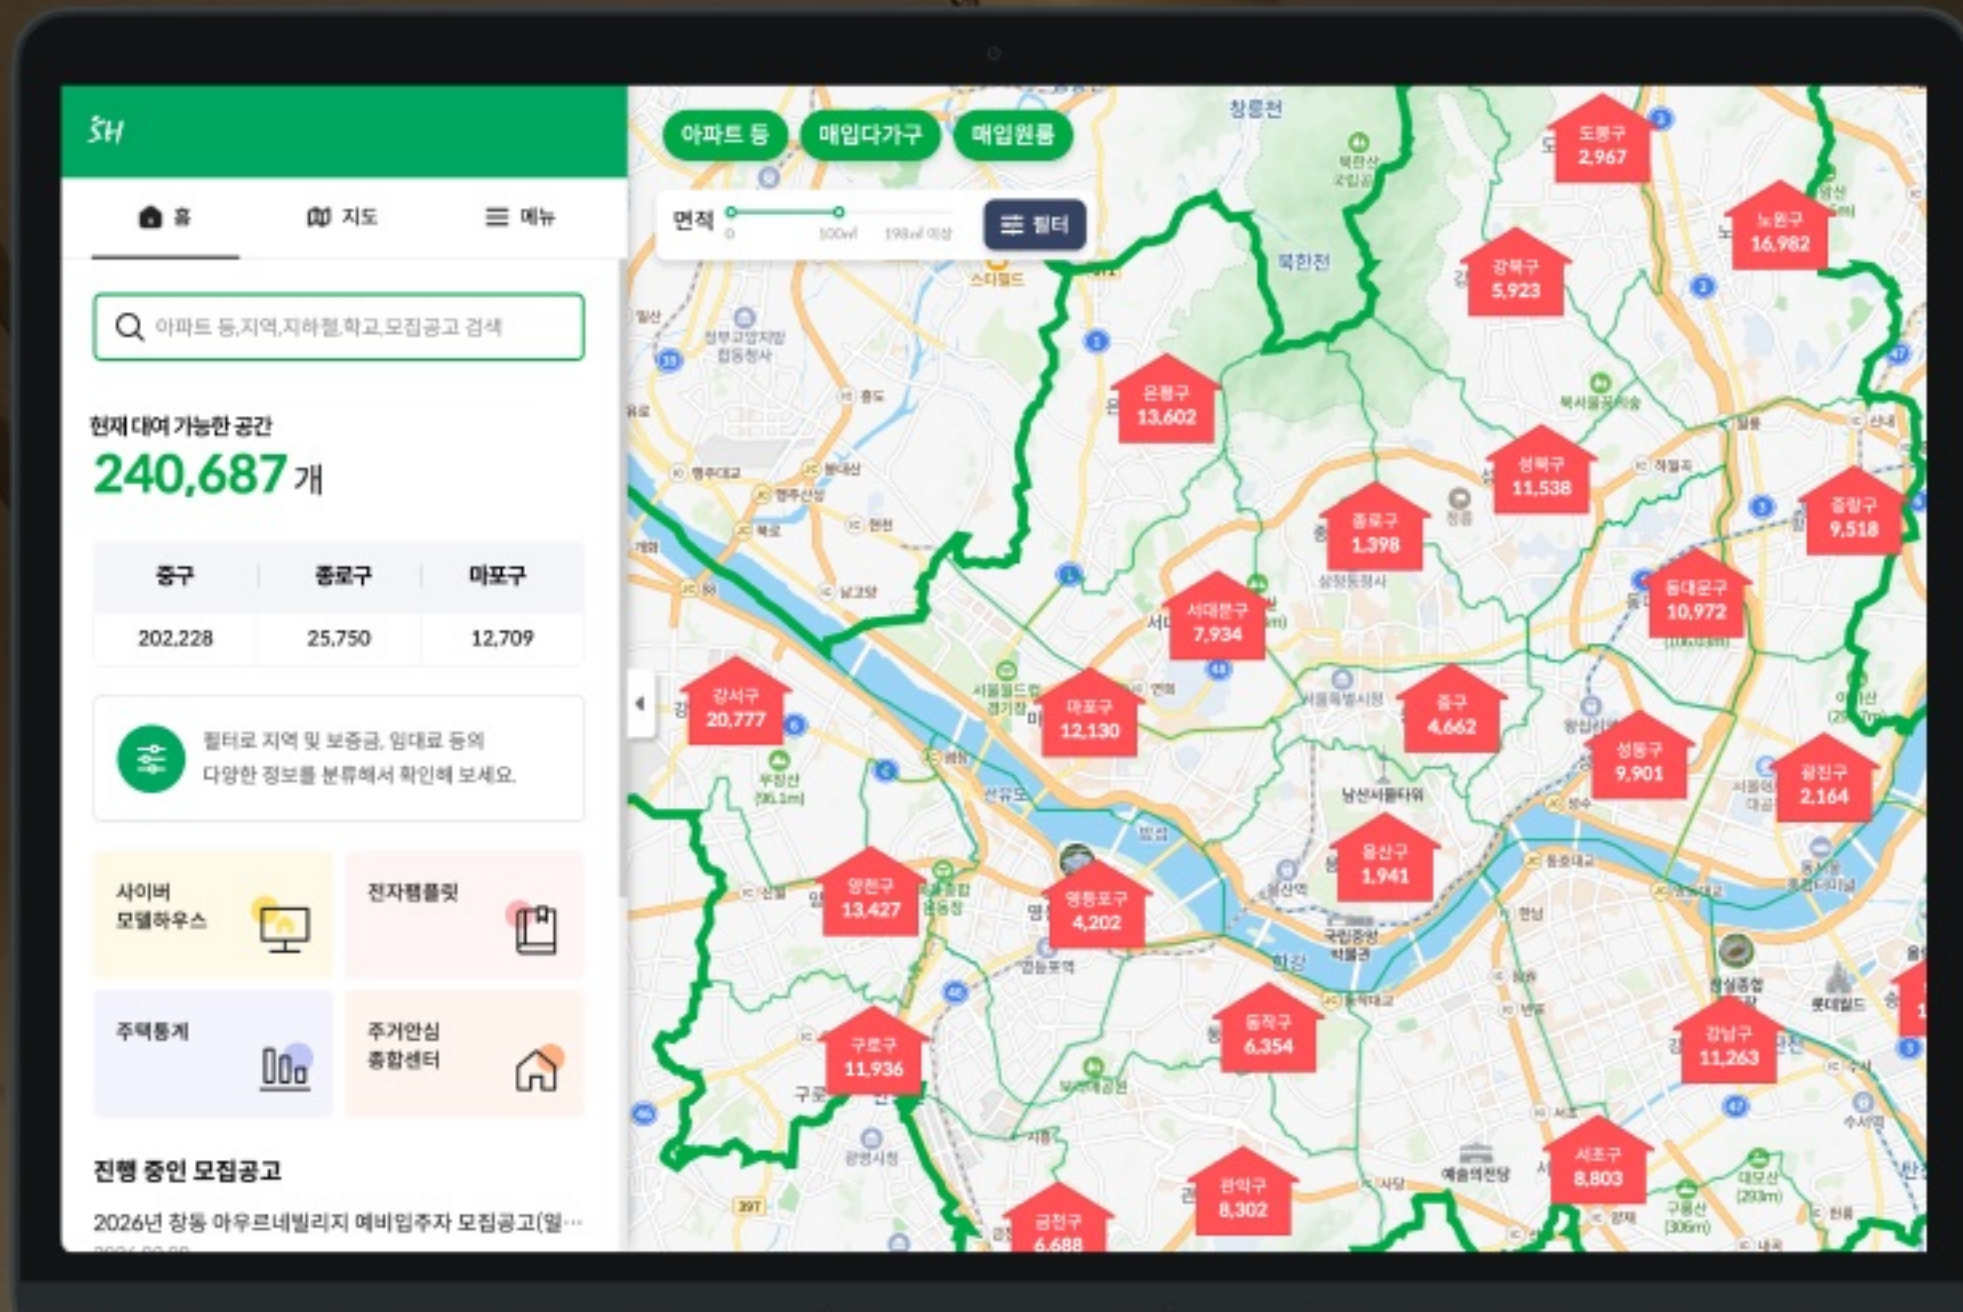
SH

홈 지도 메뉴

아파트 등,지역,지하철,학교,모집공고 검색

현재 대여 가능한 공간
240,687 개

| 중구 | 종로구 | 마포구 |
|---|---|---|
| 202,228 | 25,750 | 12,709 |

필터로 지역 및 보증금, 임대료 등의 다양한 정보를 분류해서 확인해 보세요.

사이버 모델하우스
전자팸플릿
주택통계
주거안심 종합센터

진행 중인 모집공고
2026년 창동 아우르네빌리지 예비입주자 모집공고(일···

아파트 등 매입다가구 매입원룸

면적 0 100㎡ 198㎡ 이상 필터

도봉구 2,967
노원구 16,982
강북구 5,923
은평구 13,602
성북구 11,538
종로구 1,398
중랑구 9,518
서대문구 7,934
동대문구 10,972
강서구 20,777
마포구 12,130
중구 4,662
성동구 9,901
광진구 2,164
용산구 1,941
양천구 13,427
영등포구 4,202
동작구 6,354
강남구 11,263
구로구 11,936
서초구 8,803
관악구 8,302
금천구 6,688